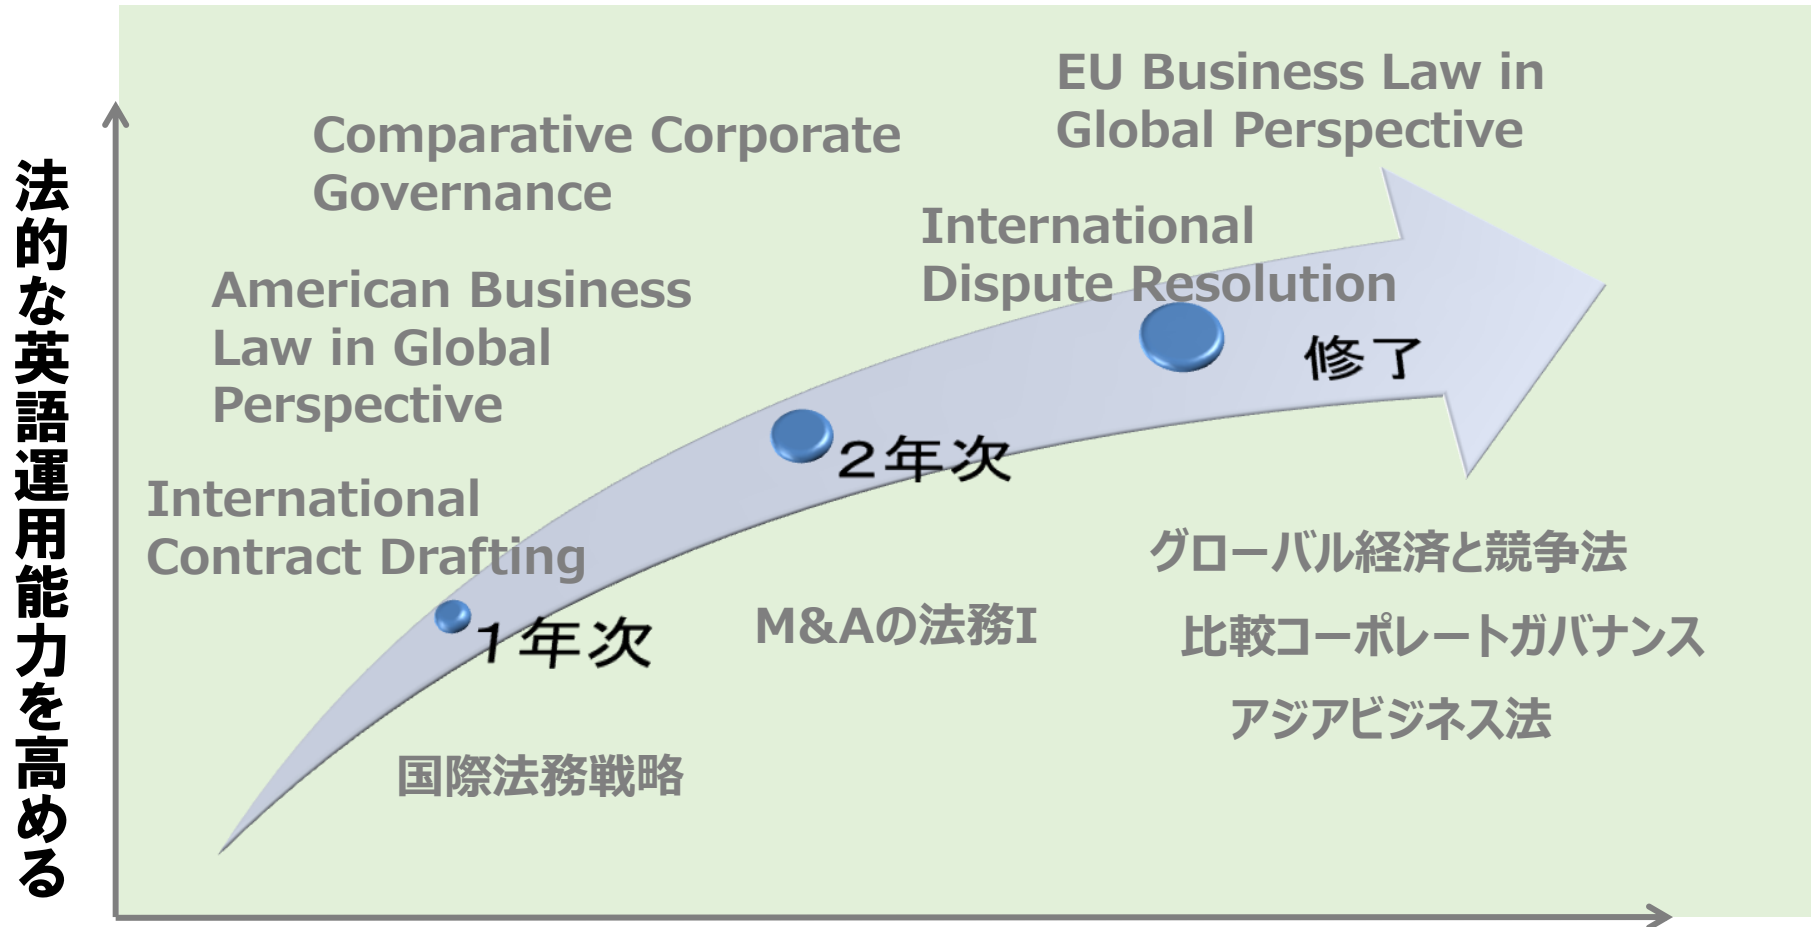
法的な英語運用能力を高める

EU Business Law in Global Perspective

Comparative Corporate Governance

International Dispute Resolution

American Business Law in Global Perspective

修了

2年次

International Contract Drafting

グローバル経済と競争法

M&Aの法務I

比較コーポレートガバナンス

1年次

アジアビジネス法

国際法務戦略